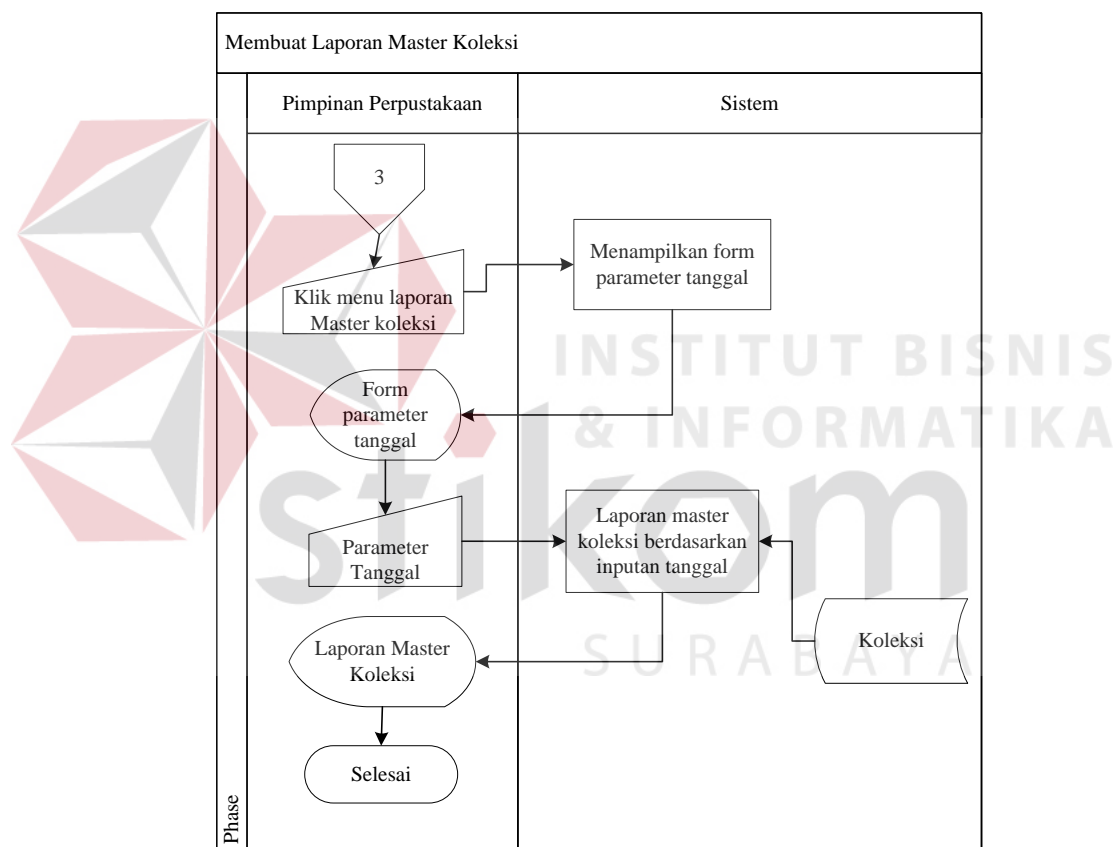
Membuat Laporan Master Koleksi

Pimpinan Perpustakaan

Sistem

3

Klik menu laporan Master koleksi

Menampilkan form parameter tanggal

Form parameter tanggal

Parameter Tanggal

Laporan master koleksi berdasarkan inputan tanggal

Koleksi

Laporan Master Koleksi

Selesai

Phase

INSTITUT BISNIS & INFORMATIKA

stikom

SURABAYA